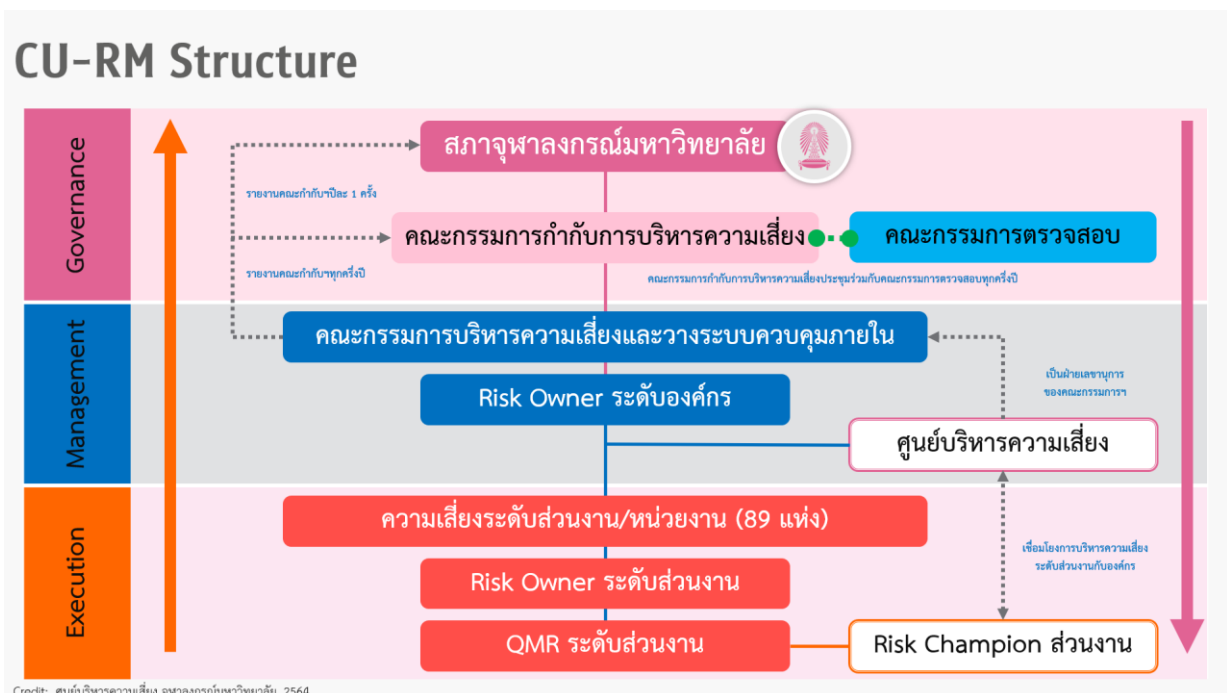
CU-RM Structure

Governance

Management

Execution

สภาจุฬาลงกรณ์มหาวิทยาลัย

รายงานคณะกำกับฯปีละ 1 ครั้ง

คณะกรรมการกำกับการบริหารความเสี่ยง

คณะกรรมการตรวจสอบ

รายงานคณะกำกับฯทุกครึ่งปี

คณะกรรมการกำกับการบริหารความเสี่ยงประชุมร่วมกับคณะกรรมการตรวจสอบทุกครึ่งปี

คณะกรรมการบริหารความเสี่ยงและวางระบบควบคุมภายใน

เป็นฝ่ายเลขานุการของคณะกรรมการฯ

Risk Owner ระดับองค์กร

ศูนย์บริหารความเสี่ยง

ความเสี่ยงระดับส่วนงาน/หน่วยงาน (89 แห่ง)

เชื่อมโยงการบริหารความเสี่ยงระดับส่วนงานกับองค์กร

Risk Owner ระดับส่วนงาน

QMR ระดับส่วนงาน

Risk Champion ส่วนงาน

Credit: ศูนย์บริหารความเสี่ยง จุฬาลงกรณ์มหาวิทยาลัย 2564